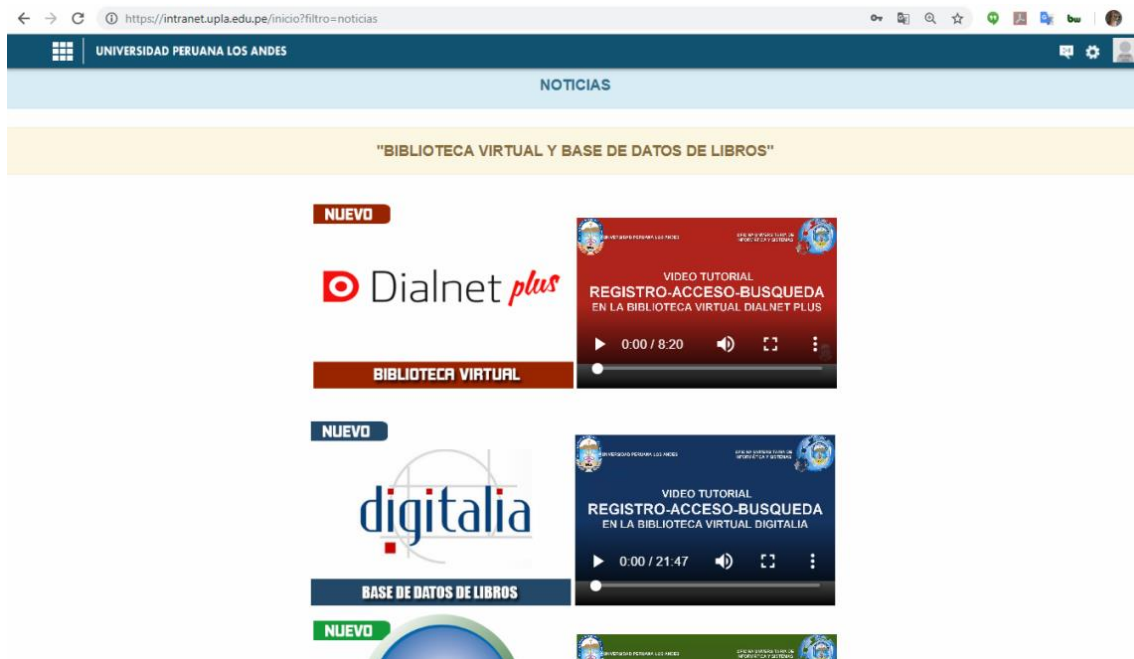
https://intranet.upla.edu.pe/inicio?filtro=noticias

UNIVERSIDAD PERUANA LOS ANDES

NOTICIAS

"BIBLIOTECA VIRTUAL Y BASE DE DATOS DE LIBROS"

NUEVO

Dialnet plus

BIBLIOTECA VIRTUAL

UNIVERSIDAD PERUANA LOS ANDES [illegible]

VIDEO TUTORIAL
REGISTRO-ACCESO-BUSQUEDA
EN LA BIBLIOTECA VIRTUAL DIALNET PLUS

0:00 / 8:20

NUEVO

digitalia

BASE DE DATOS DE LIBROS

UNIVERSIDAD PERUANA LOS ANDES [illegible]

VIDEO TUTORIAL
REGISTRO-ACCESO-BUSQUEDA
EN LA BIBLIOTECA VIRTUAL DIGITALIA

0:00 / 21:47

NUEVO

UNIVERSIDAD PERUANA LOS ANDES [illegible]